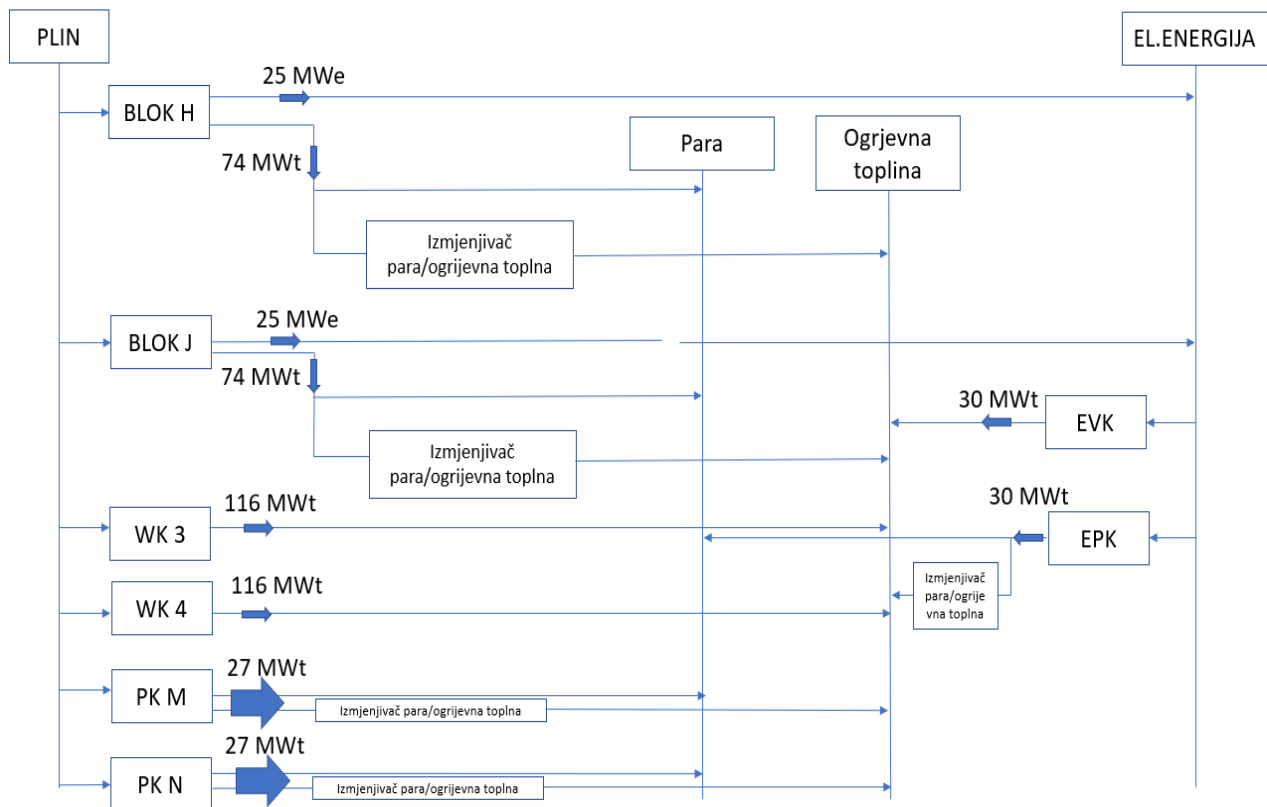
PLIN

EL.ENERGIJA

BLOK H

25 MWe

74 MWt

Para

Ogrjevna toplina

Izmjenjivač para/ogrijevna toplna

BLOK J

25 MWe

74 MWt

30 MWt

EVK

Izmjenjivač para/ogrijevna toplna

WK 3

116 MWt

30 MWt

EPK

Izmjenjivač para/ogrije vna toplna

WK 4

116 MWt

PK M

27 MWt

Izmjenjivač para/ogrijevna toplna

PK N

27 MWt

Izmjenjivač para/ogrijevna toplna